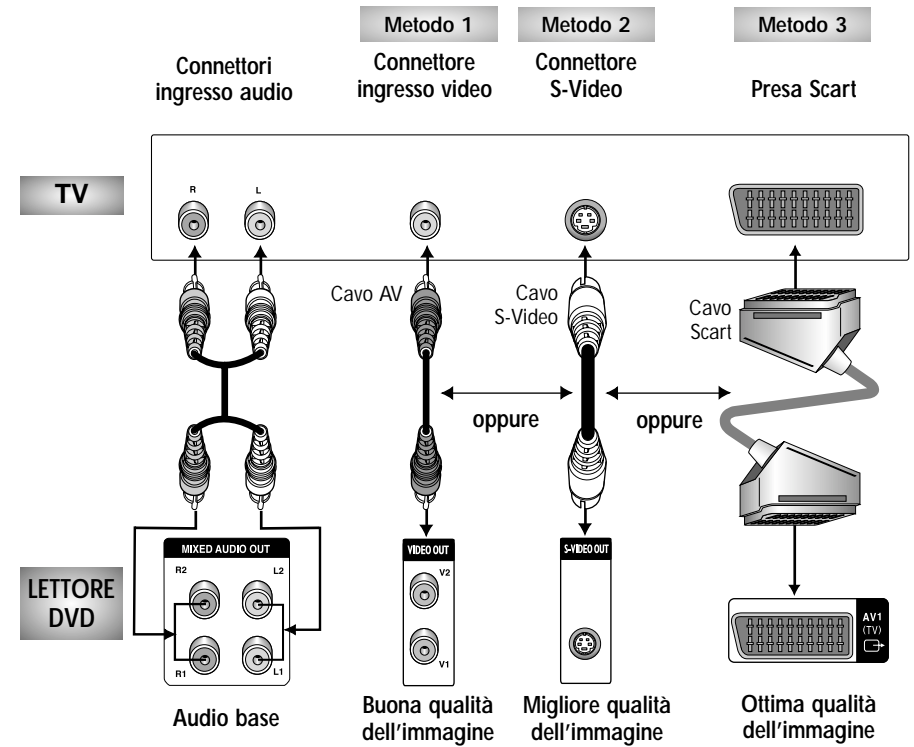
Metodo 1

Metodo 2

Metodo 3

Connettori ingresso audio

Connettore ingresso video

Connettore S-Video

Presa Scart

TV

R

L

Cavo AV

Cavo S-Video

Cavo Scart

oppure

oppure

LETTORE DVD

MIXED AUDIO OUT

R2

L2

R1

L1

VIDEO OUT

V2

V1

S-VIDEO OUT

AV1 (TV)

Audio base

Buona qualità dell'immagine

Migliore qualità dell'immagine

Ottima qualità dell'immagine